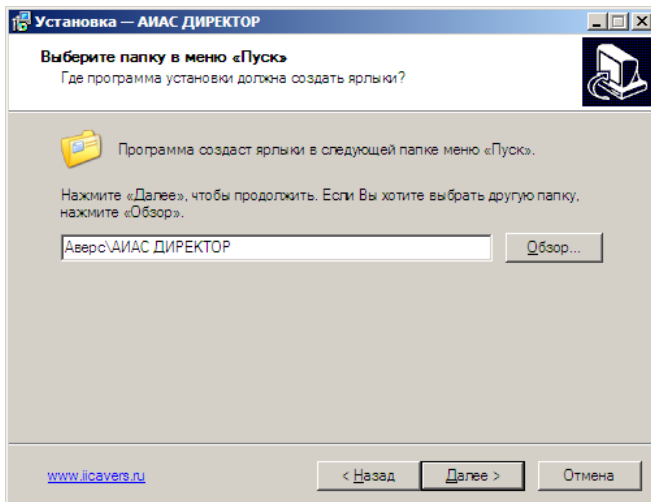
Установка — АИАС ДИРЕКТОР

Выберите папку в меню «Пуск»
Где программа установки должна создать ярлыки?

Программа создаст ярлыки в следующей папке меню «Пуск».

Нажмите «Далее», чтобы продолжить. Если Вы хотите выбрать другую папку, нажмите «Обзор».

Аверс\АИАС ДИРЕКТОР

Обзор...

www.iicavers.ru

< Назад

Далее >

Отмена